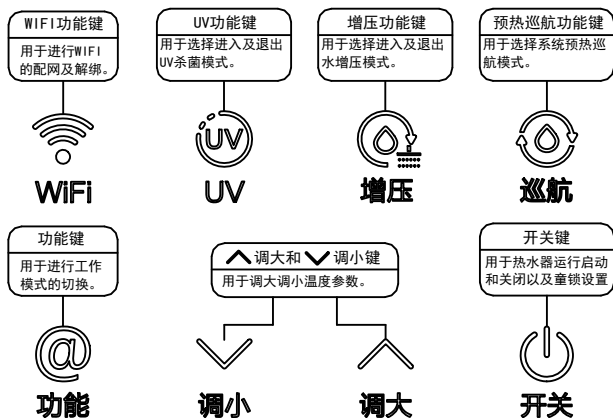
WIFI功能键
用于进行WIFI的配网及解绑。

WiFi

UV功能键
用于选择进入及退出UV杀菌模式。

UV

UV

增压功能键
用于选择进入及退出水增压模式。

增压

预热巡航功能键
用于选择系统预热巡航模式。

巡航

功能键
用于进行工作模式的切换。

@

功能

∧调大和∨调小键
用于调大调小温度参数。

调小

调大

开关键
用于热水器运行启动和关闭以及童锁设置

开关